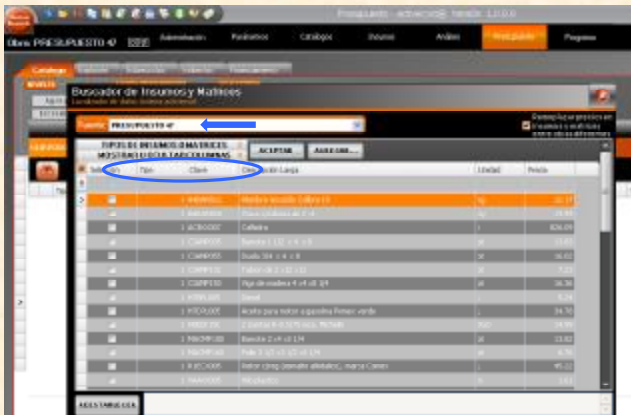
Presupuesto - adminpro - Versión 12.0.0

Obra PRESUPUESTO 47

Administración

Parámetros

Catálogos

Insumos

Análisis

Presupuesto

Programa

Catalogo

Buscador de Insumos y Matrices

Localizador de datos (insumos adminpro)

Fuente: PRESUPUESTO 47

Reemplazar precios en insumos y matrices

TIPOS DE INSUMOS O MATRICES

MOSTRAR U OCULTAR COLUMNAS

ACEPTAR

AGREGAR...

Sel

Tipo

Clave

Descripción Larga

Unidad

Precio

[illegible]

RESTABLECER